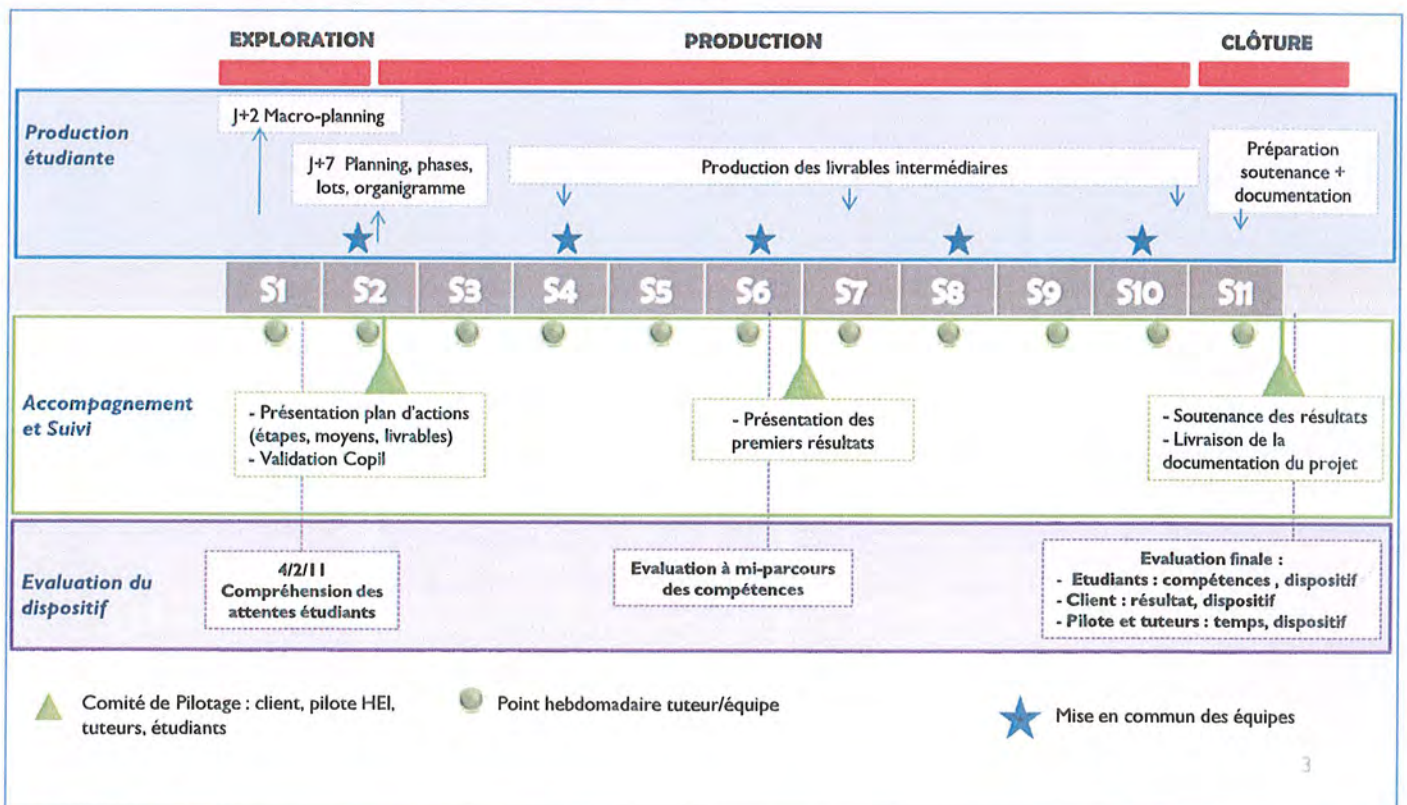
EXPLORATION

PRODUCTION

CLÔTURE

Production étudiante

J+2 Macro-planning

J+7 Planning, phases, lots, organigramme

Production des livrables intermédiaires

Préparation soutenance + documentation

S1 S2 S3 S4 S5 S6 S7 S8 S9 S10 S11

Accompagnement et Suivi

- Présentation plan d'actions (étapes, moyens, livrables)
- Validation Copil

- Présentation des premiers résultats

- Soutenance des résultats
- Livraison de la documentation du projet

Evaluation du dispositif

4/2/11
Compréhension des attentes étudiants

Evaluation à mi-parcours des compétences

Evaluation finale :
- Etudiants : compétences , dispositif
- Client : résultat, dispositif
- Pilote et tuteurs : temps, dispositif

Comité de Pilotage : client, pilote HEI, tuteurs, étudiants

Point hebdomadaire tuteur/équipe

Mise en commun des équipes

3